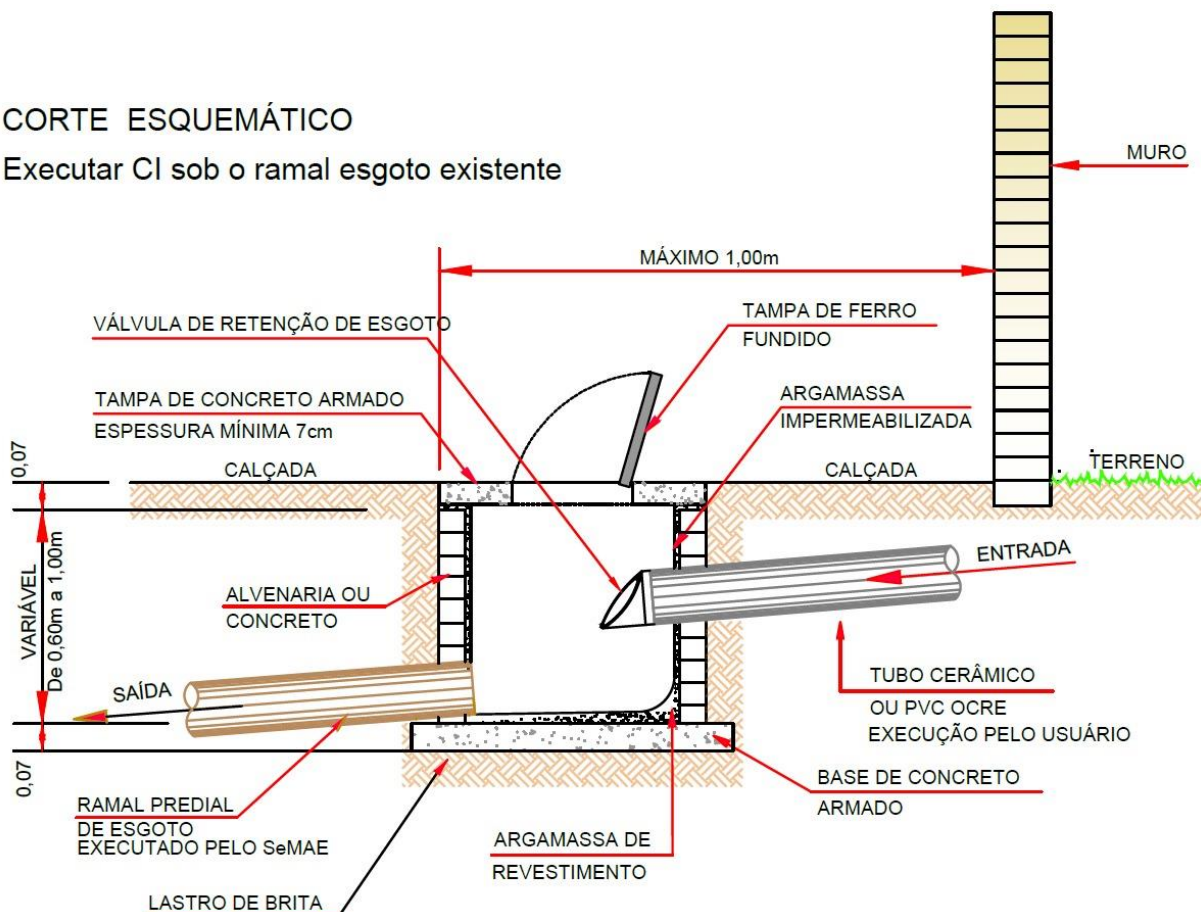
CORTE ESQUEMÁTICO
Executar CI sob o ramal esgoto existente

MURO

MÁXIMO 1,00m

VÁLVULA DE RETENÇÃO DE ESGOTO

TAMPA DE FERRO FUNDIDO

TAMPA DE CONCRETO ARMADO
ESPESSURA MÍNIMA 7cm

ARGAMASSA IMPERMEABILIZADA

0,07

CALÇADA

CALÇADA

TERRENO

VARIÁVEL
De 0,60m a 1,00m

ENTRADA

ALVENARIA OU CONCRETO

TUBO CERÂMICO
OU PVC OCRE
EXECUÇÃO PELO USUÁRIO

SAÍDA

0,07

BASE DE CONCRETO ARMADO

RAMAL PREDIAL
DE ESGOTO
EXECUTADO PELO SeMAE

ARGAMASSA DE REVESTIMENTO

LASTRO DE BRITA